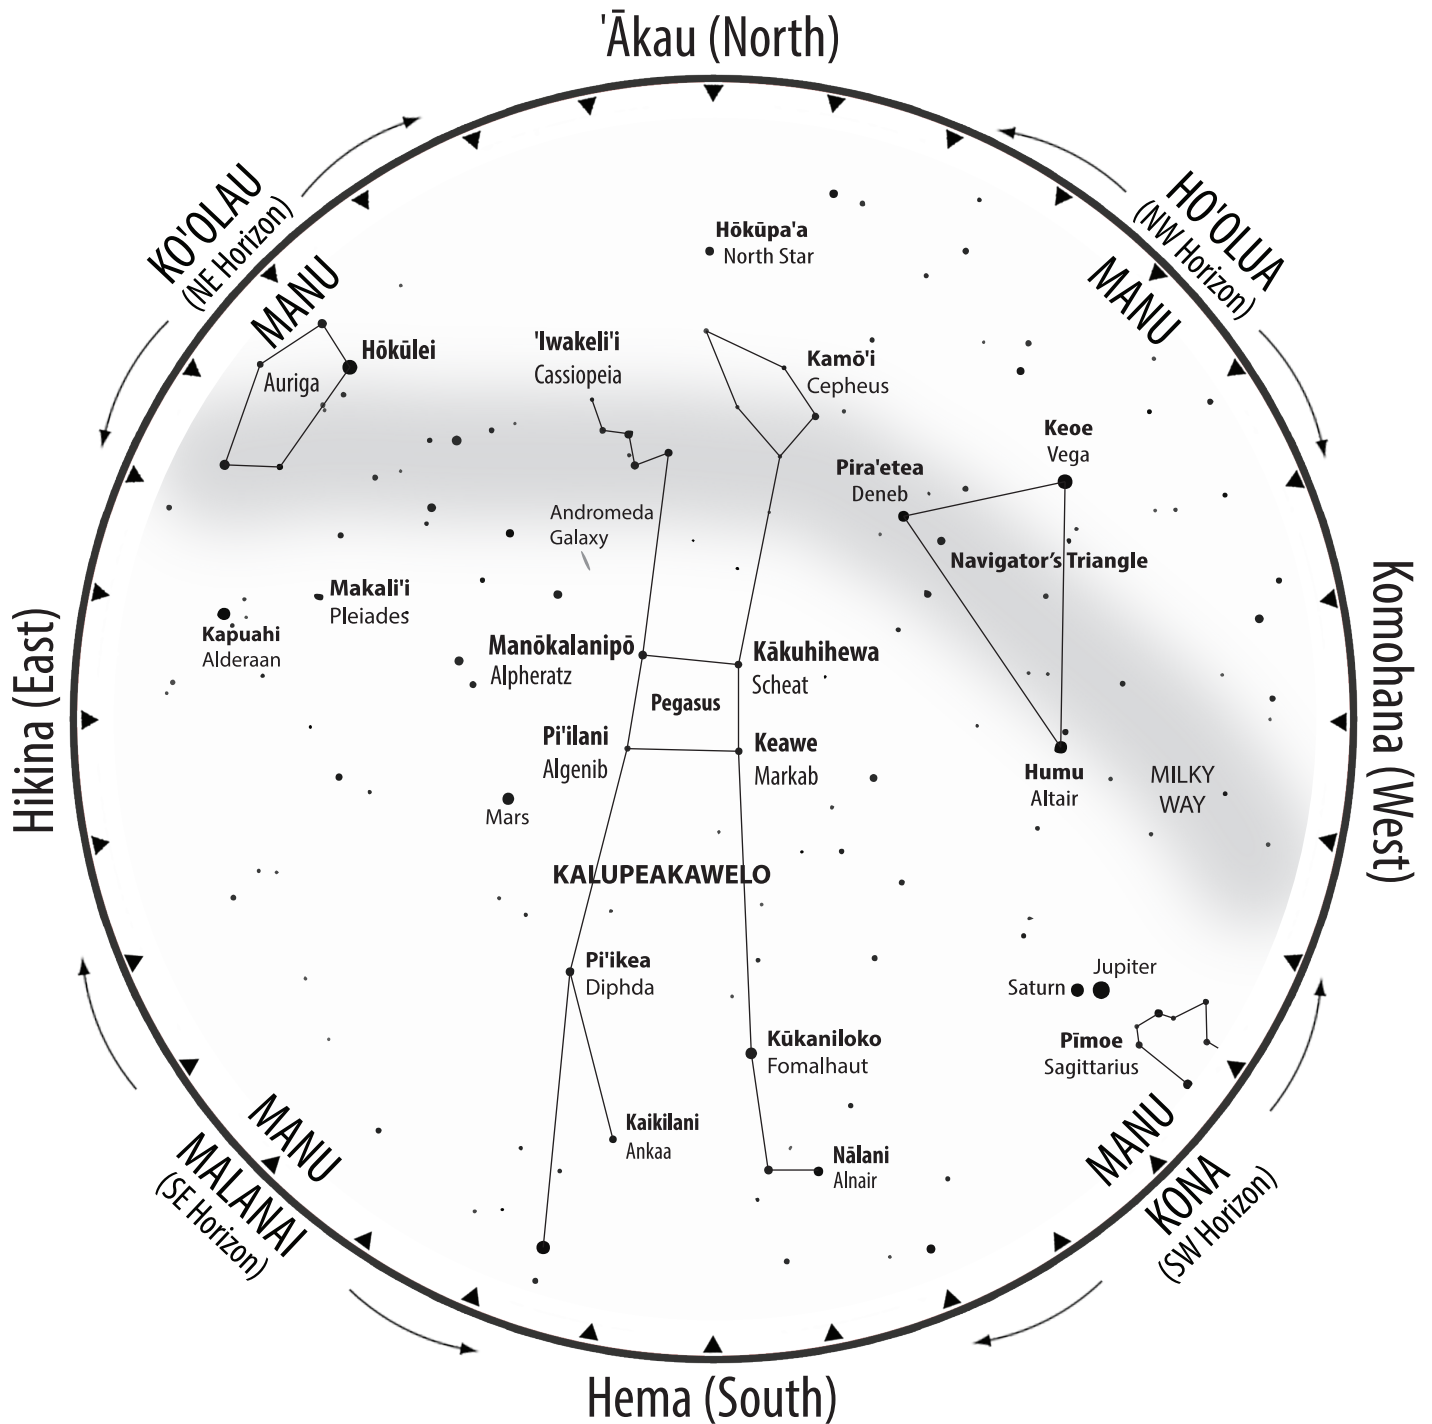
'Ākau (North)

KO'OLAU (NE Horizon)

HO'OLUA (NW Horizon)

MANU

MANU

Hōkūpa'a
North Star

Hōkūlei

Auriga

'Iwakeli'i
Cassiopeia

Kamō'i
Cepheus

Keoe
Vega

Pira'etea
Deneb

Navigator's Triangle

Andromeda Galaxy

Makali'i
Pleiades

Kapuahi
Alderaan

Manōkalanipō
Alpheratz

Kākuhihewa
Scheat

Pegasus

Pi'ilani
Algenib

Keawe
Markab

Humu
Altair

MILKY WAY

Mars

KALUPEAKAWELO

Hikina (East)

Komohana (West)

Pi'ikea
Diphda

Saturn

Jupiter

Pīmoe
Sagittarius

Kūkaniloko
Fomalhaut

Kaikilani
Ankaa

Nālani
Alnair

MANU

MANU

MALANAI (SE Horizon)

KONA (SW Horizon)

Hema (South)